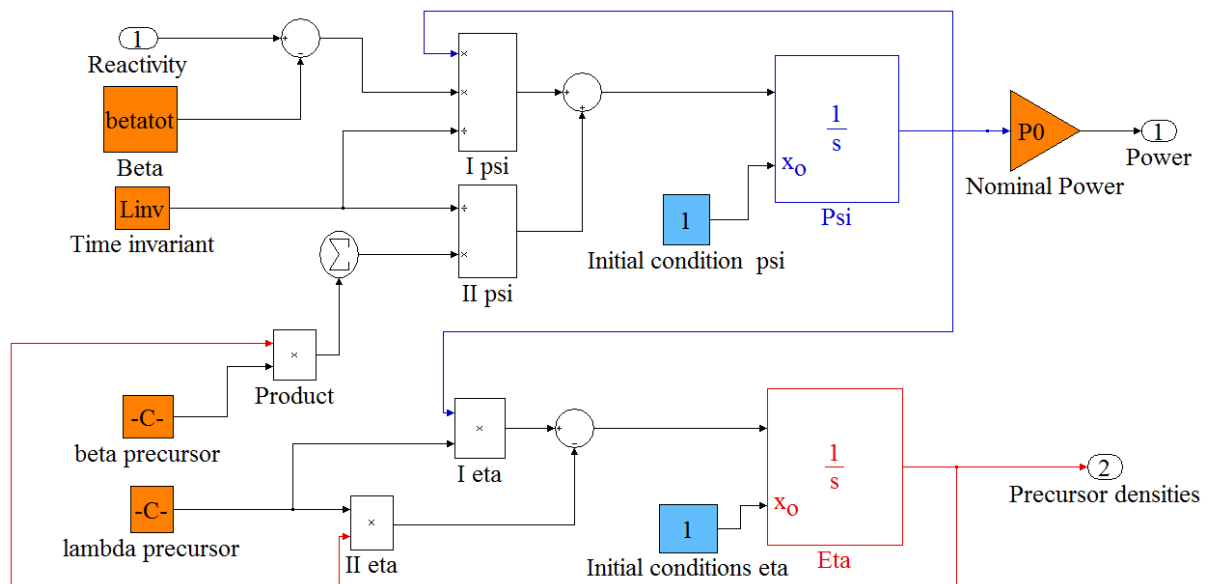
1
Reactivity

betatot
Beta

Linv
Time invariant

I psi

II psi

$\frac{1}{s}$
$x_o$
Psi

1
Initial condition psi

P0
Nominal Power

1
Power

Product

-C-
beta precursor

-C-
lambda precursor

I eta

II eta

$\frac{1}{s}$
$x_o$
Eta

1
Initial conditions eta

2
Precursor densities